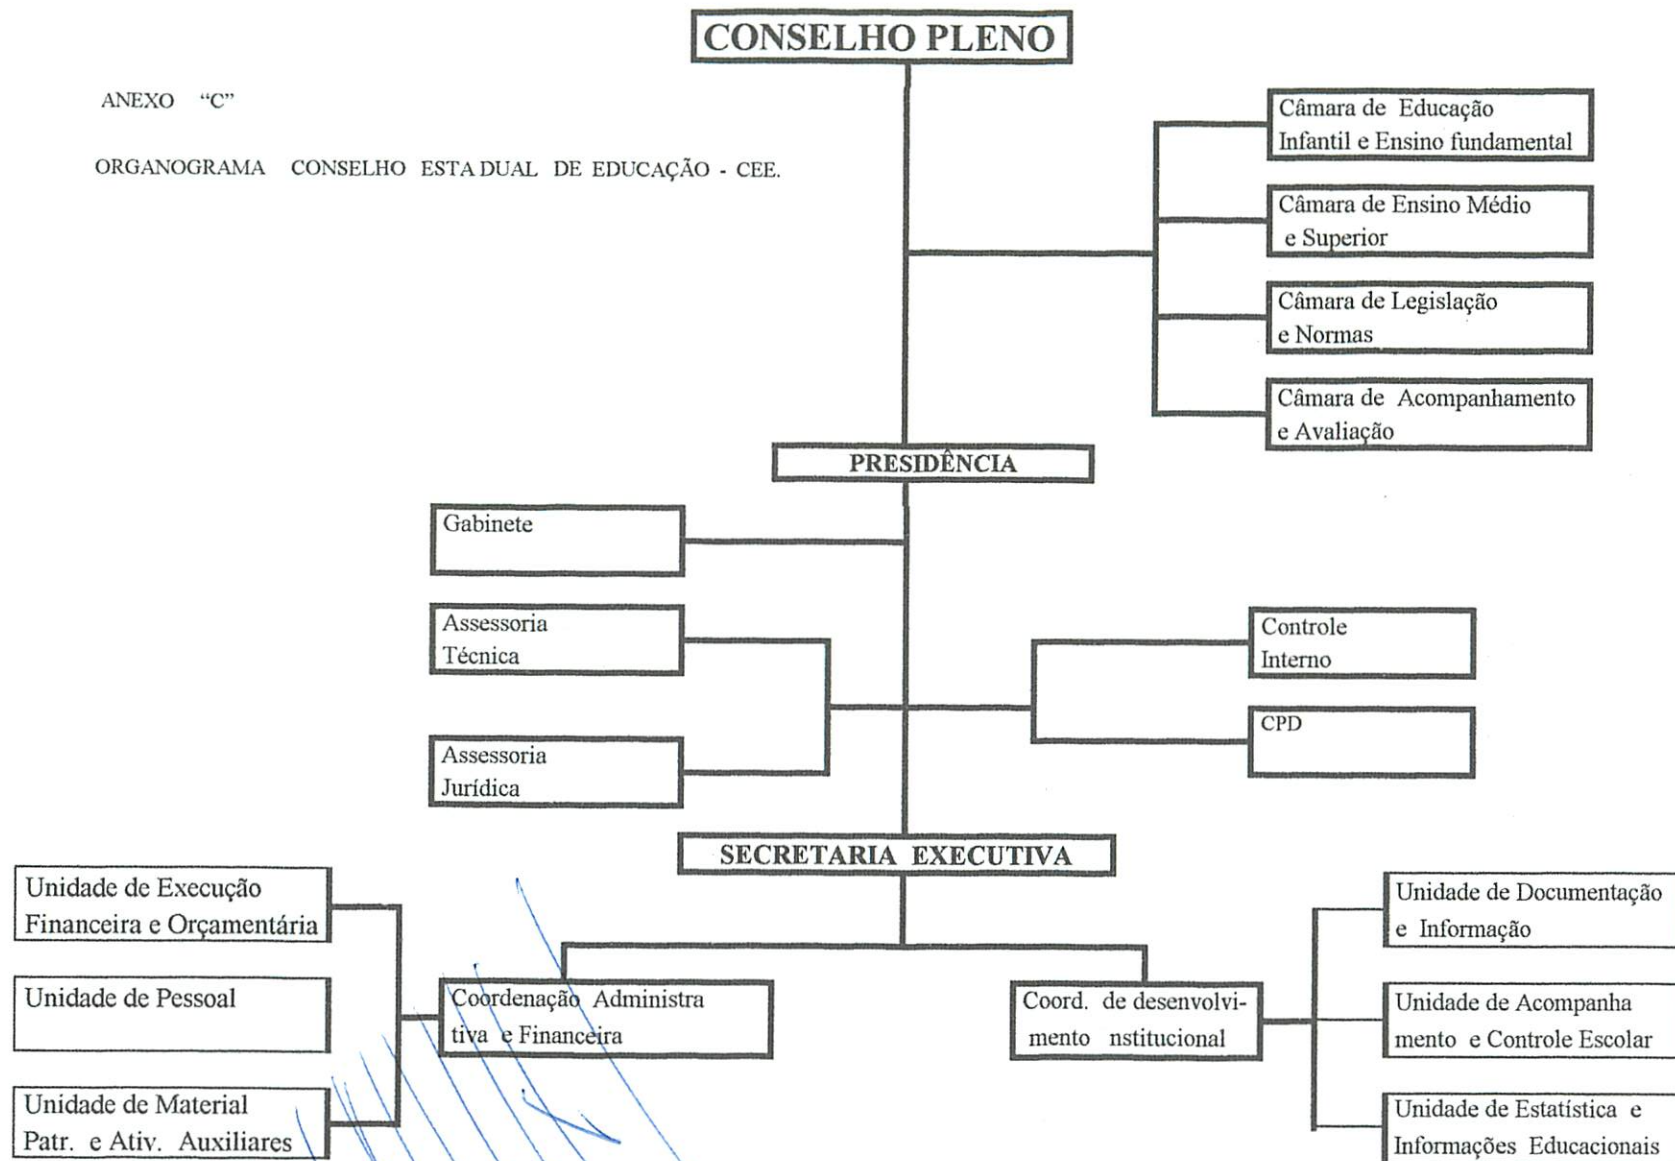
CONSELHO PLENO

ANEXO "C"

ORGANOGRAMA CONSELHO ESTADUAL DE EDUCAÇÃO - CEE.

Câmara de Educação Infantil e Ensino fundamental

Câmara de Ensino Médio e Superior

Câmara de Legislação e Normas

Câmara de Acompanhamento e Avaliação

PRESIDÊNCIA

Gabinete

Assessoria Técnica

Assessoria Jurídica

Controle Interno

CPD

SECRETARIA EXECUTIVA

Unidade de Execução Financeira e Orçamentária

Unidade de Pessoal

Unidade de Material Patr. e Ativ. Auxiliares

Coordenação Administrativa e Financeira

Coord. de desenvolvimento nstitucional

Unidade de Documentação e Informação

Unidade de Acompanhamento e Controle Escolar

Unidade de Estatística e Informações Educacionais